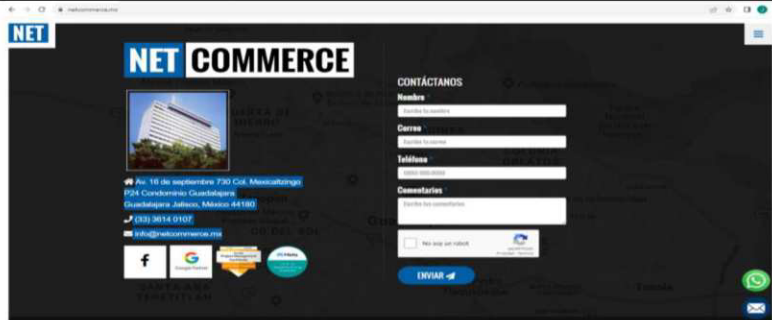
netcommerce.mx

NET

NET COMMERCE

Av. 16 de septiembre 730 Col. Mexicaltzingo P24 Condominio Guadalajara Guadalajara Jalisco, México 44180

(33) 3614 0107

info@netcommerce.mx

f

G

Google Partner

CONTÁCTANOS

Nombre

Escribe tu nombre

Correo

Escribe tu correo

Teléfono

0000-000-0000

Comentarios

Escribe tus comentarios

No soy un robot

ENVIAR